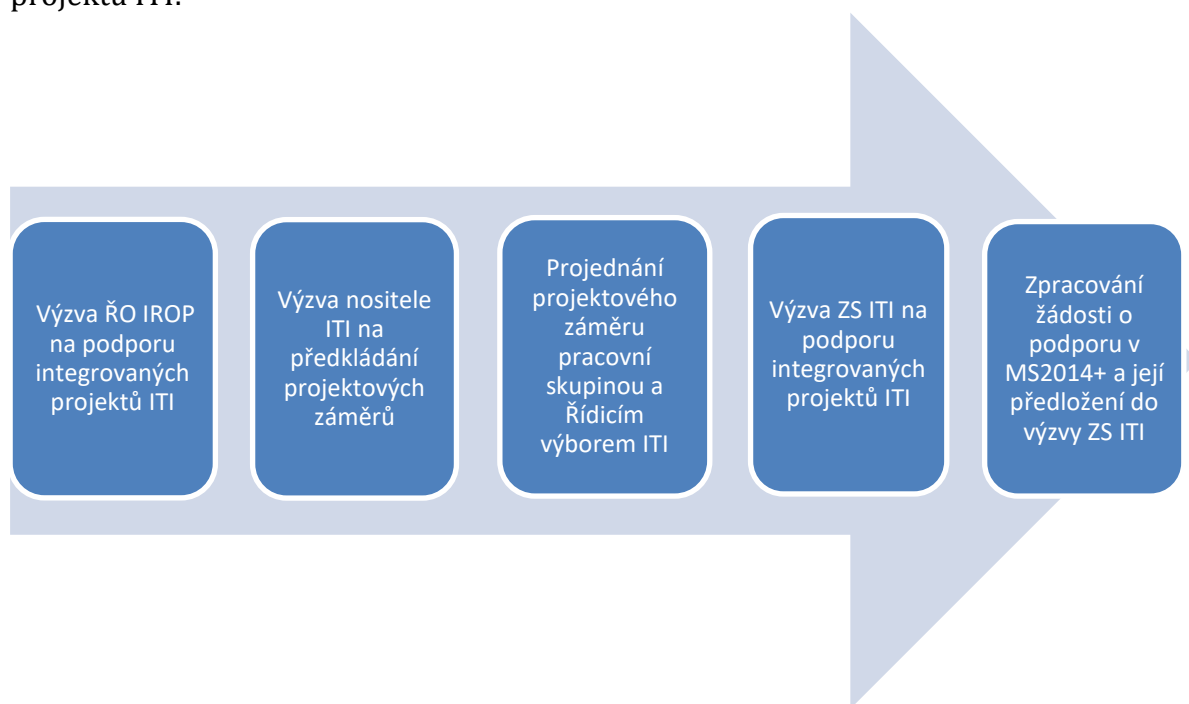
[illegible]

Výzva ŘO IROP na podporu integrovaných projektů ITI

Výzva nositele ITI na předkládání projektových záměrů

Projednání projektového záměru pracovní skupinou a Řídicím výborem ITI

Výzva ZS ITI na podporu integrovaných projektů ITI

Zpracování žádosti o podporu v MS2014+ a její předložení do výzvy ZS ITI